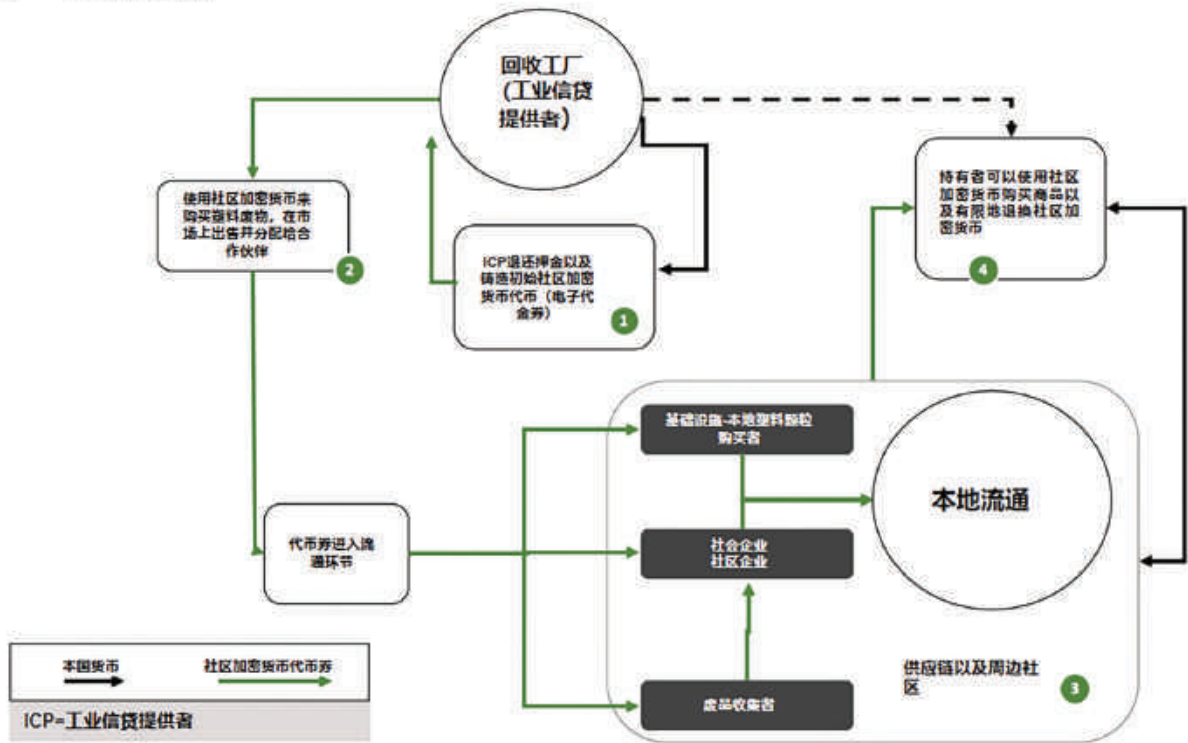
回收工厂
（工业信贷
提供者）

使用社区加密货币来购买塑料废物，在市场上出售并分配给合作伙伴
2

ICP退还押金以及铸造初始社区加密货币代币（电子代金券）
1

持有者可以使用社区加密货币购买商品以及有限地退换社区加密货币
4

基础设施-本地塑料颗粒购买者

本地流通

代币券进入流通环节

社会企业
社区企业

废品收集者

供应链以及周边社区
3

本国货币

社区加密货币代币券

ICP=工业信贷提供者